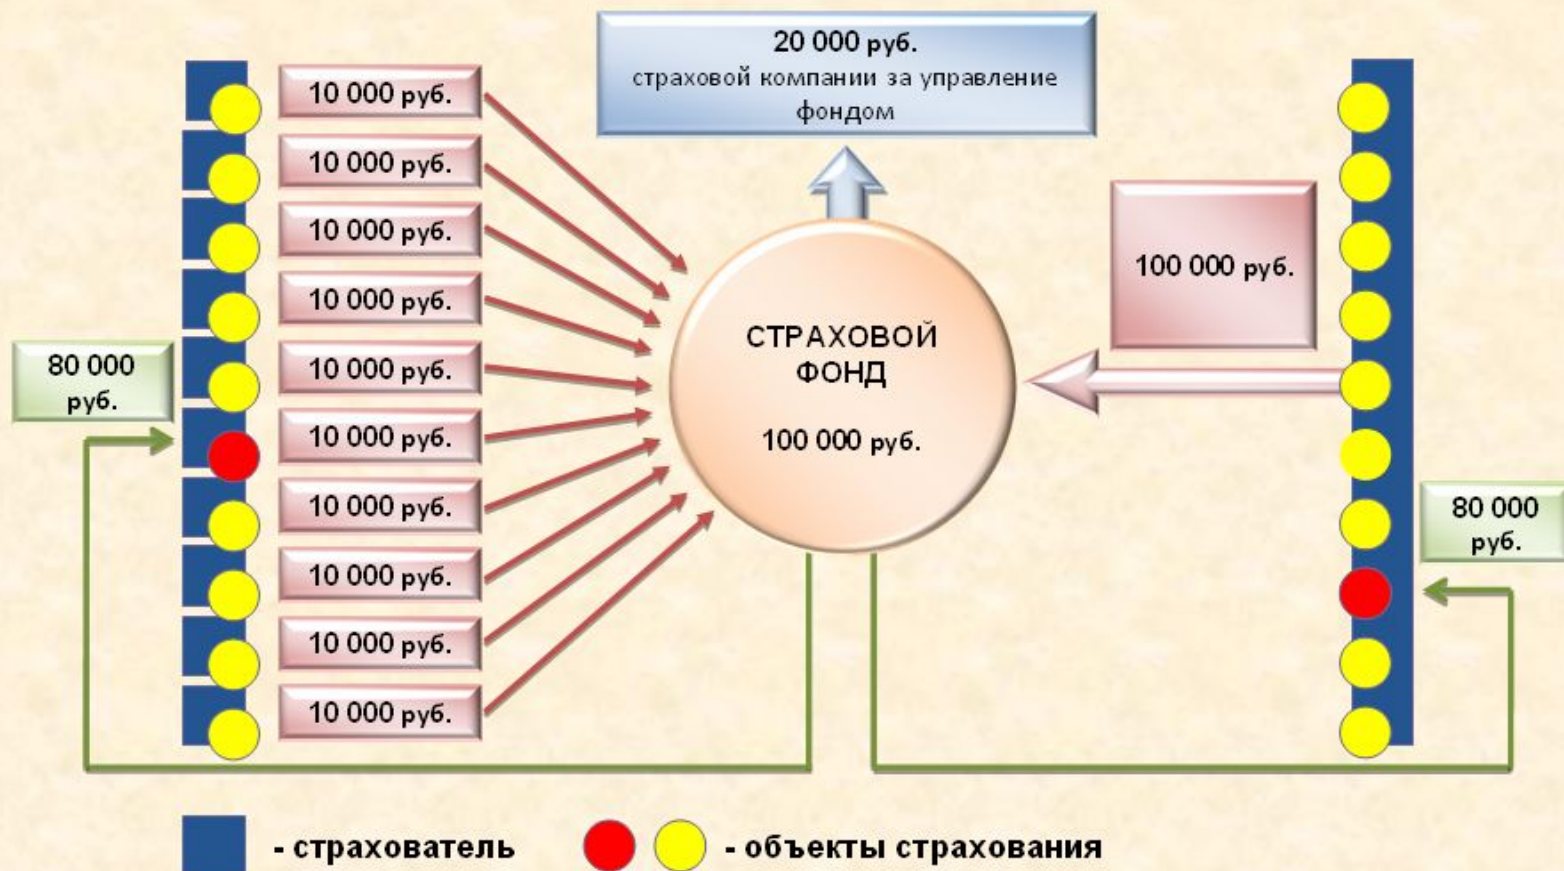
20 000 руб.
страховой компании за управление фондом

10 000 руб.
10 000 руб.
10 000 руб.
10 000 руб.
10 000 руб.
10 000 руб.
10 000 руб.
10 000 руб.
10 000 руб.
10 000 руб.

80 000 руб.

СТРАХОВОЙ ФОНД

100 000 руб.

100 000 руб.

80 000 руб.

- страхователь

- объекты страхования